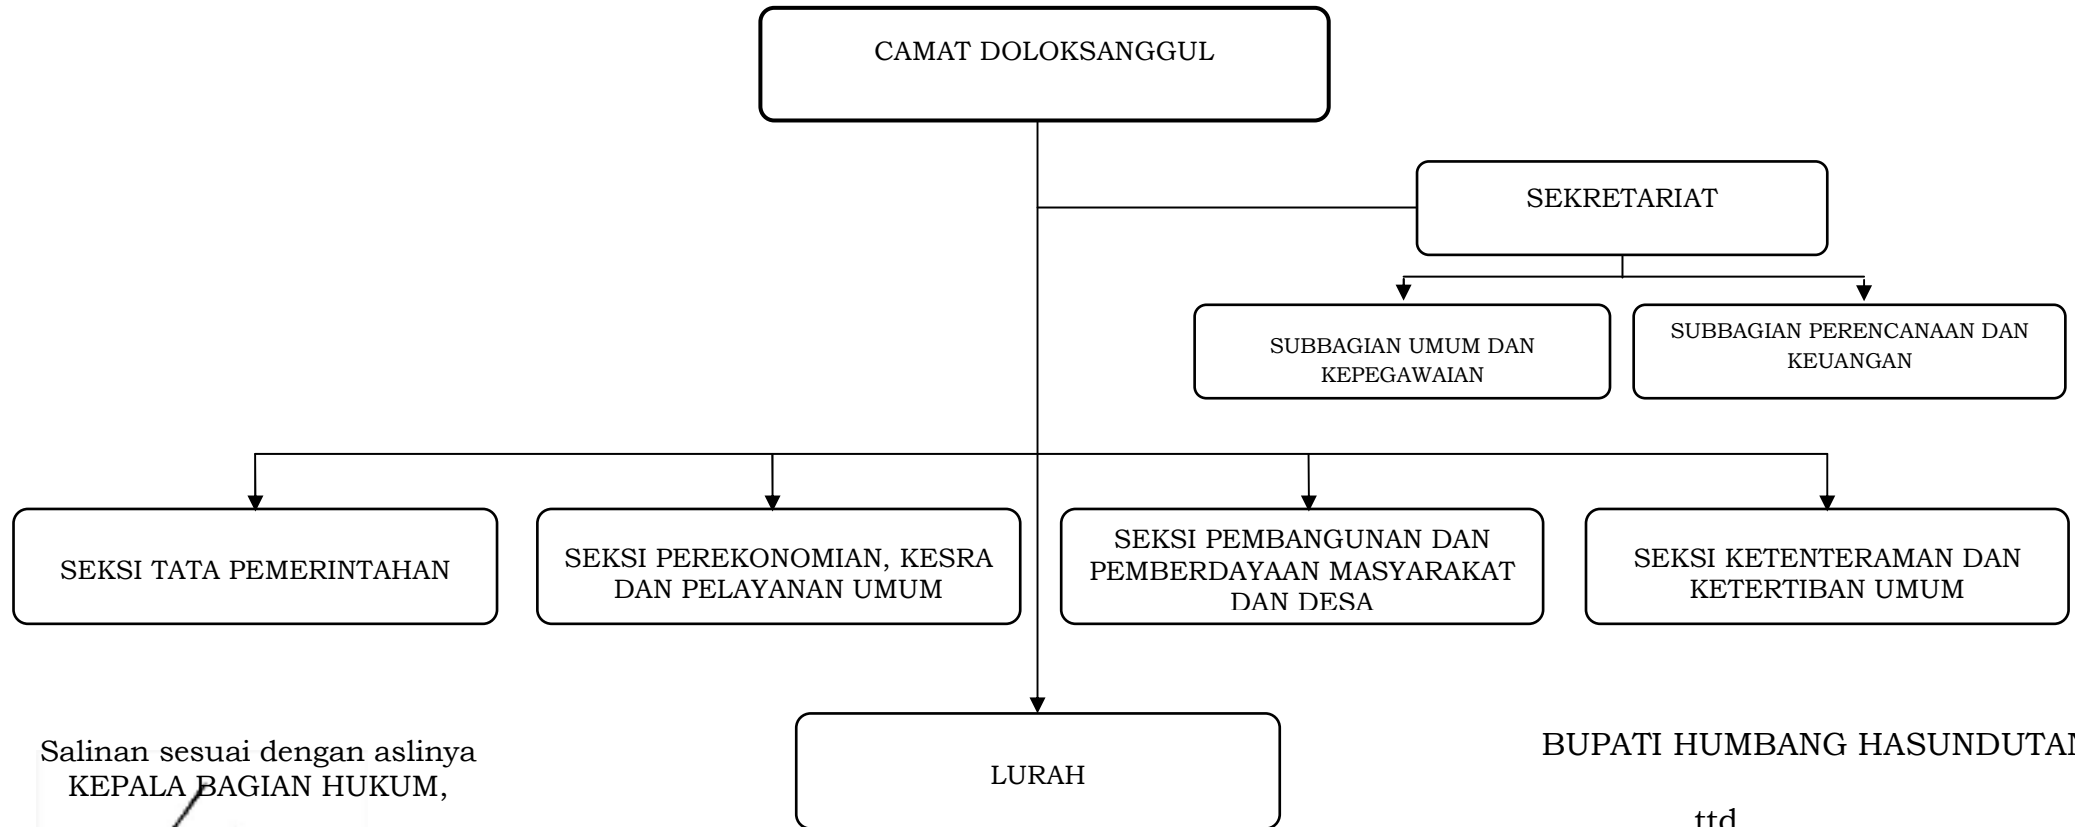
CAMAT DOLOKSANGGUL

SEKRETARIAT

SUBBAGIAN UMUM DAN KEPEGAWAIAN

SUBBAGIAN PERENCANAAN DAN KEUANGAN

SEKSI TATA PEMERINTAHAN

SEKSI PEREKONOMIAN, KESRA DAN PELAYANAN UMUM

SEKSI PEMBANGUNAN DAN PEMBERDAYAAN MASYARAKAT DAN DESA

SEKSI KETENTERAMAN DAN KETERTIBAN UMUM

LURAH

Salinan sesuai dengan aslinya
KEPALA BAGIAN HUKUM,

BUPATI HUMBANG HASUNDUTA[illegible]

ttd